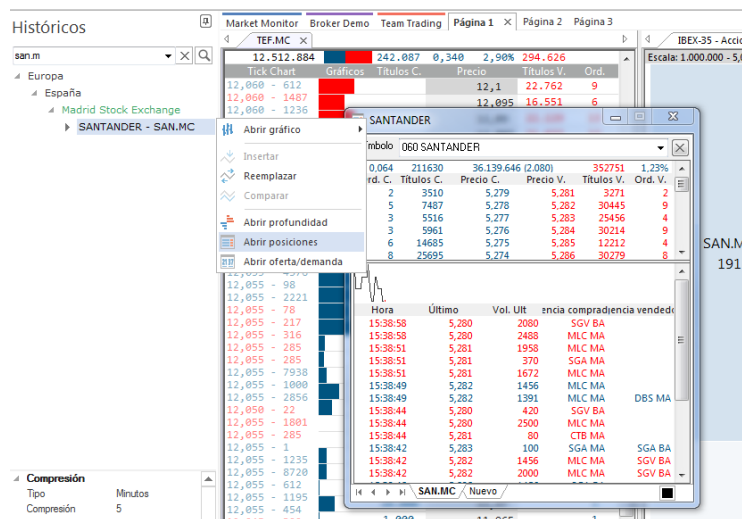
Históricos

san.m

Europa
España
Madrid Stock Exchange
SANTANDER - SAN.MC

Abrir gráfico
Insertar
Reemplazar
Comparar
Abrir profundidad
Abrir posiciones
Abrir oferta/demanda

Compresión
Tipo Minutos
Compresión 5

Market Monitor | Broker Demo | Team Trading | Página 1 | Página 2 | Página 3

TEF.MC

| 12.512.884 | | 242.087 | 0,340 | 2,90% | 294.626 |
|---|---|---|---|---|---|
| Tick Chart | Gráficos | Títulos C. | Precio | Títulos V. | Ord. |
| 12,060 - 612 | | | 12,1 | 22.762 | 9 |
| 12,060 - 1487 | | | 12,095 | 16.551 | 6 |
| 12,060 - 1236 | | | | | |

12,055 - 98
12,055 - 2221
12,055 - 78
12,055 - 217
12,055 - 316
12,055 - 285
12,055 - 285
12,055 - 7938
12,055 - 1000
12,055 - 2856
12,050 - 22
12,055 - 1801
12,055 - 285
12,055 - 1
12,055 - 1235
12,055 - 8720
12,055 - 612
12,055 - 1195
12,055 - 454

IBEX-35 - Acci
Escala: 1.000.000 - 5,0
SAN.M
191

SANTANDER
mbolo 060 SANTANDER

| 0,064 | 211630 | 36.139.646 (2.080) | | 352751 | 1,23% |
|---|---|---|---|---|---|
| rd. C. | Títulos C. | Precio C. | Precio V. | Títulos V. | Ord. V. |
| 2 | 3510 | 5,279 | 5,281 | 3271 | 2 |
| 5 | 7487 | 5,278 | 5,282 | 30445 | 9 |
| 3 | 5516 | 5,277 | 5,283 | 25456 | 4 |
| 3 | 5961 | 5,276 | 5,284 | 30214 | 9 |
| 6 | 14685 | 5,275 | 5,285 | 12212 | 4 |
| 8 | 25695 | 5,274 | 5,286 | 30279 | 8 |

| Hora | Último | Vol. Ult | encia compradora | encia vendedor |
|---|---|---|---|---|
| 15:38:58 | 5,280 | 2080 | SGV BA | |
| 15:38:58 | 5,280 | 2488 | MLC MA | |
| 15:38:51 | 5,281 | 1958 | MLC MA | |
| 15:38:51 | 5,281 | 370 | SGA MA | |
| 15:38:51 | 5,281 | 1672 | MLC MA | |
| 15:38:49 | 5,282 | 1456 | MLC MA | |
| 15:38:49 | 5,282 | 1391 | MLC MA | DBS MA |
| 15:38:44 | 5,280 | 420 | SGV BA | |
| 15:38:44 | 5,280 | 2500 | MLC MA | |
| 15:38:44 | 5,281 | 80 | CTB MA | |
| 15:38:42 | 5,283 | 100 | SGA MA | SGA BA |
| 15:38:42 | 5,282 | 1456 | MLC MA | SGV BA |
| 15:38:42 | 5,280 | 2000 | MLC MA | SGV BA |

SAN.MC | Nuevo